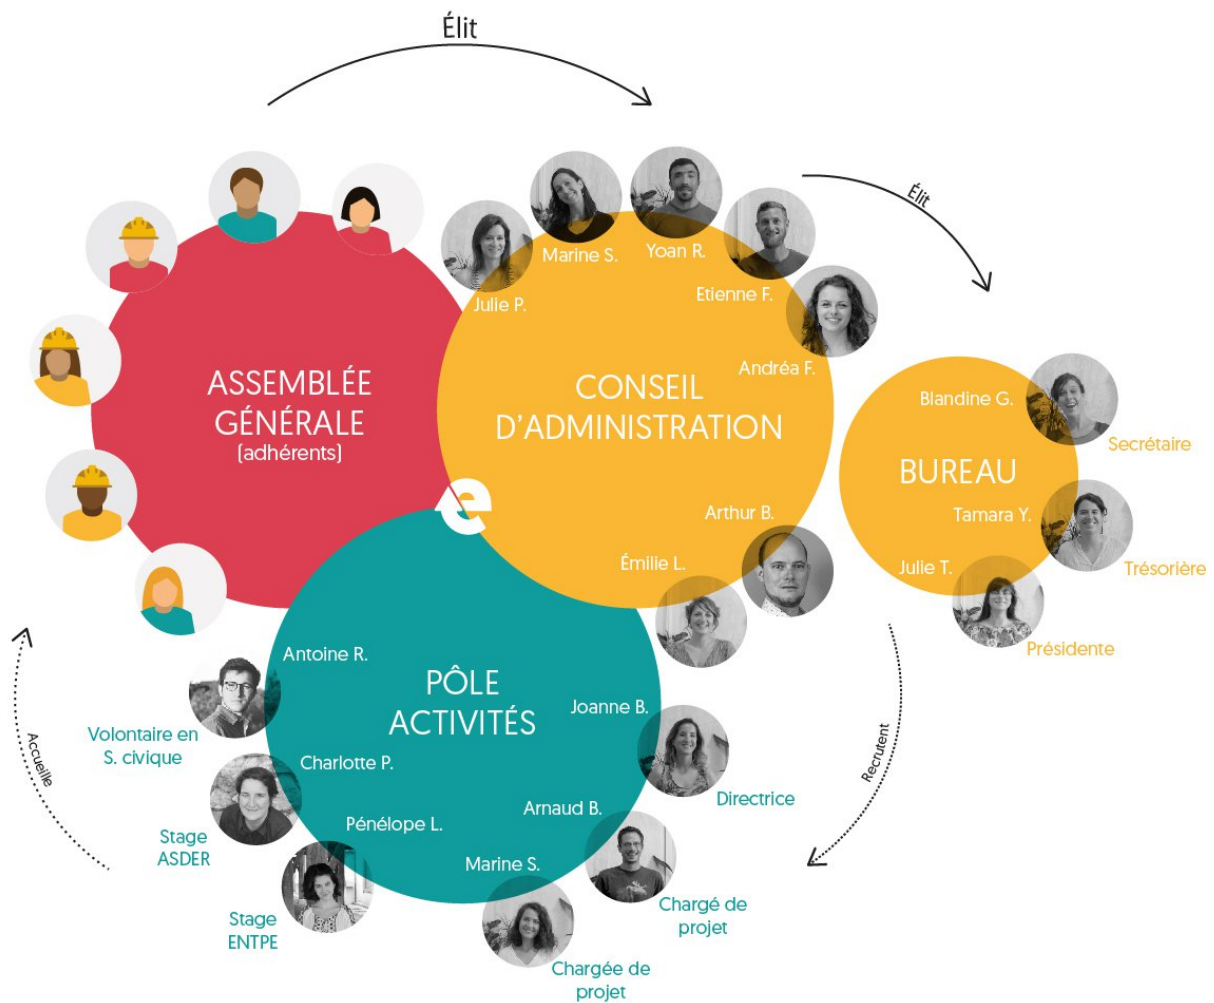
Élit

Élit

ASSEMBLÉE GÉNÉRALE
(adhérents)

Marine S.
Yoan R.
Julie P.
Etienne F.
Andréa F.

CONSEIL D'ADMINISTRATION

Arthur B.
Émilie L.

BUREAU

Blandine G.
Secrétaire
Tamara Y.
Trésorière
Julie T.
Présidente

Recrutent

PÔLE ACTIVITÉS

Antoine R.
Volontaire en S. civique
Charlotte P.
Stage ASDER
Pénélope L.
Stage ENTPE
Joanne B.
Directrice
Arnaud B.
Chargé de projet
Marine S.
Chargée de projet

Accueille